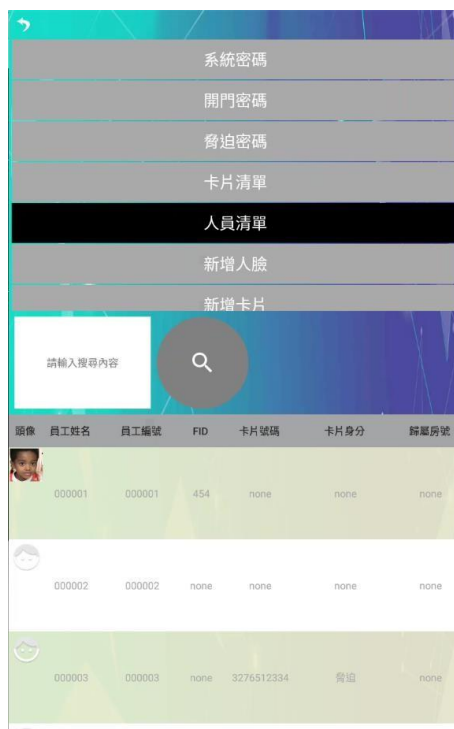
系統密碼

開門密碼

脅迫密碼

卡片清單

人員清單

新增人臉

新增卡片

請輸入搜尋內容

| 頭像 | 員工姓名 | 員工編號 | FID | 卡片號碼 | 卡片身分 | 歸屬房號 |
|---|---|---|---|---|---|---|
| | 000001 | 000001 | 454 | none | none | none |
| | 000002 | 000002 | none | none | none | none |
| | 000003 | 000003 | none | 3276512334 | 脅迫 | none |